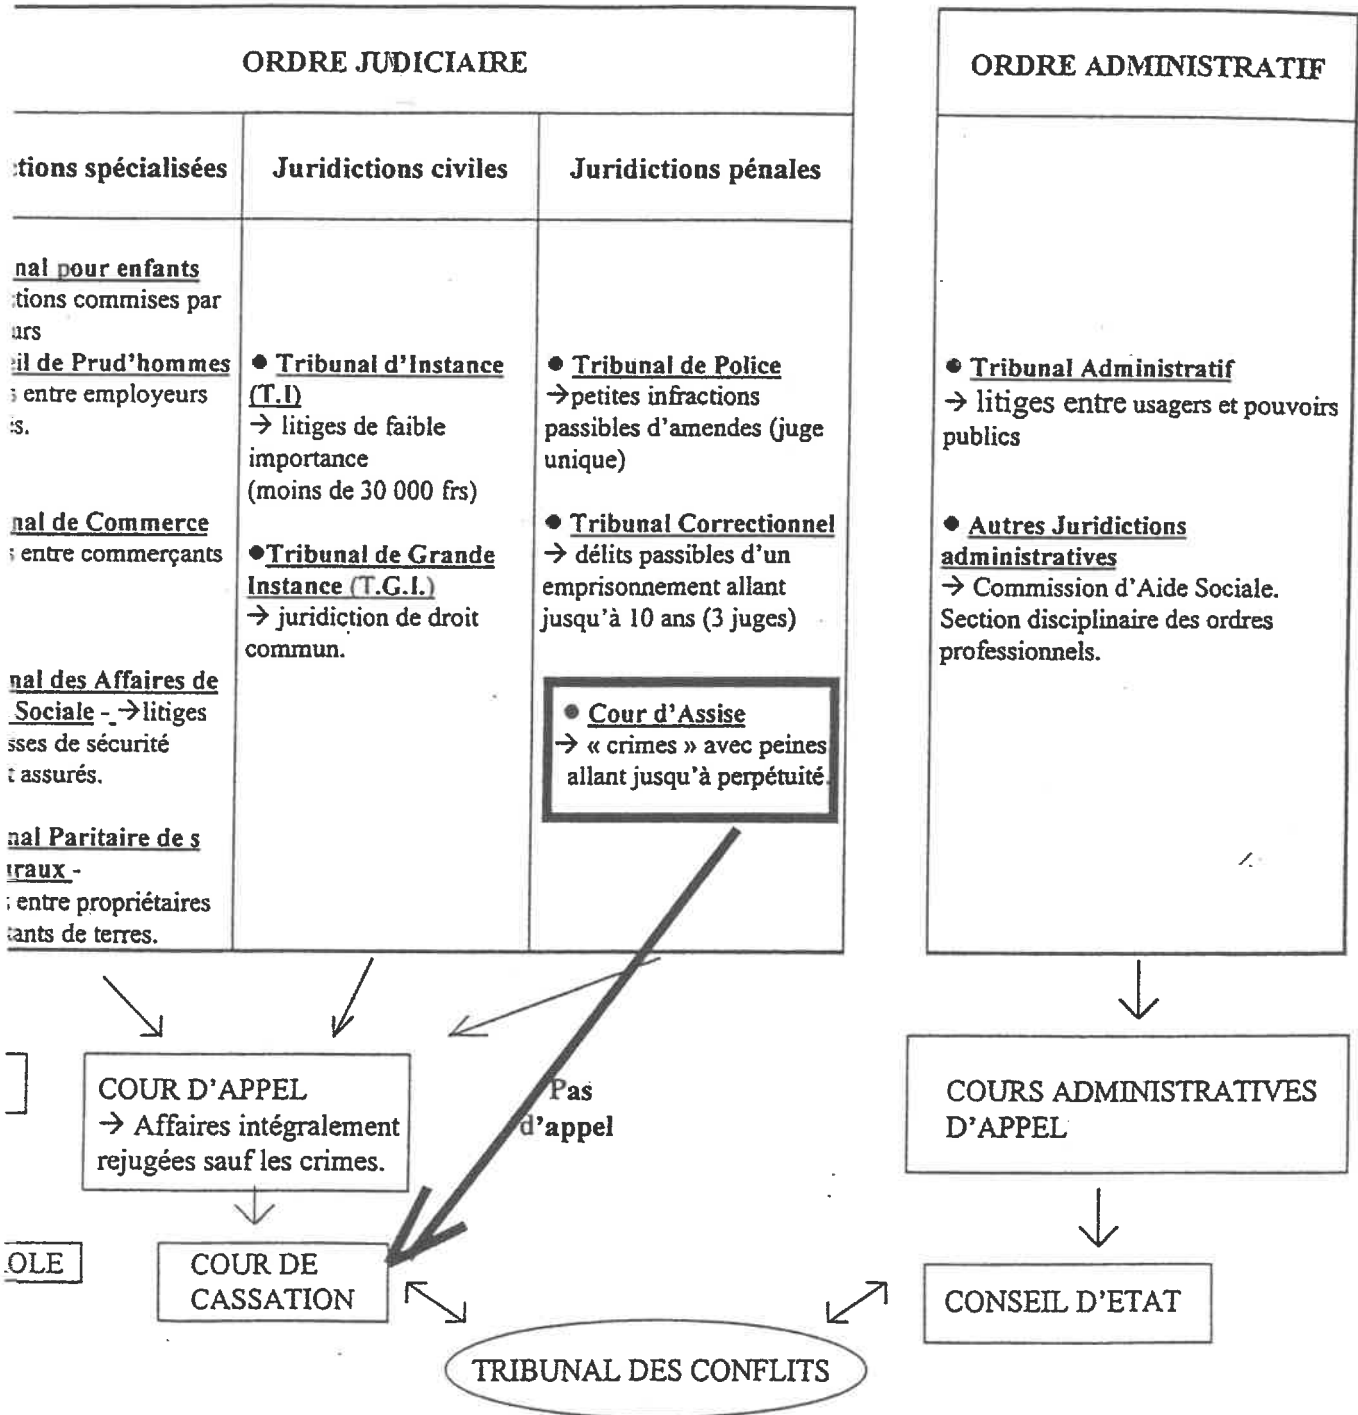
ORDRE JUDICIAIRE

ORDRE ADMINISTRATIF

:tions spécialisées

Juridictions civiles

Juridictions pénales

nal pour enfants
:tions commises par
urs

il de Prud'hommes
; entre employeurs
s.

nal de Commerce
; entre commerçants

nal des Affaires de
Sociale - → litiges
sses de sécurité
: assurés.

nal Paritaire de s
traux -
; entre propriétaires
tants de terres.

● Tribunal d'Instance (T.I)
→ litiges de faible importance
(moins de 30 000 frs)

● Tribunal de Grande Instance (T.G.I.)
→ juridiction de droit commun.

● Tribunal de Police
→ petites infractions passibles d'amendes (juge unique)

● Tribunal Correctionnel
→ délits passibles d'un emprisonnement allant jusqu'à 10 ans (3 juges)

● Cour d'Assise
→ « crimes » avec peines allant jusqu'à perpétuité.

● Tribunal Administratif
→ litiges entre usagers et pouvoirs publics

● Autres Juridictions administratives
→ Commission d'Aide Sociale. Section disciplinaire des ordres professionnels.

COUR D'APPEL
→ Affaires intégralement rejugées sauf les crimes.

Pas d'appel

COURS ADMINISTRATIVES D'APPEL

OLE

COUR DE CASSATION

CONSEIL D'ETAT

TRIBUNAL DES CONFLITS